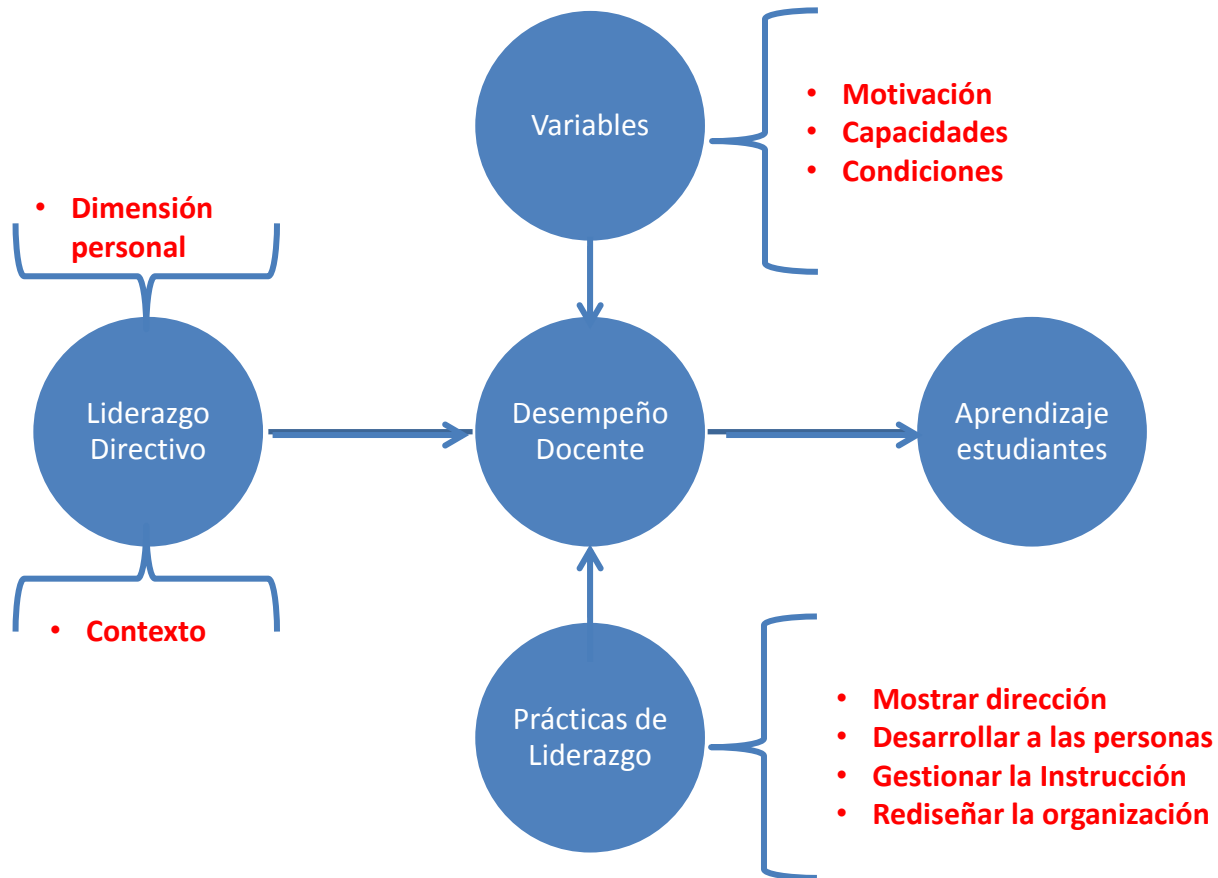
Variables

- Motivación
- Capacidades
- Condiciones

- Dimensión personal

Liderazgo Directivo

- Contexto

Desempeño Docente

Aprendizaje estudiantes

Prácticas de Liderazgo

- Mostrar dirección
- Desarrollar a las personas
- Gestionar la Instrucción
- Rediseñar la organización